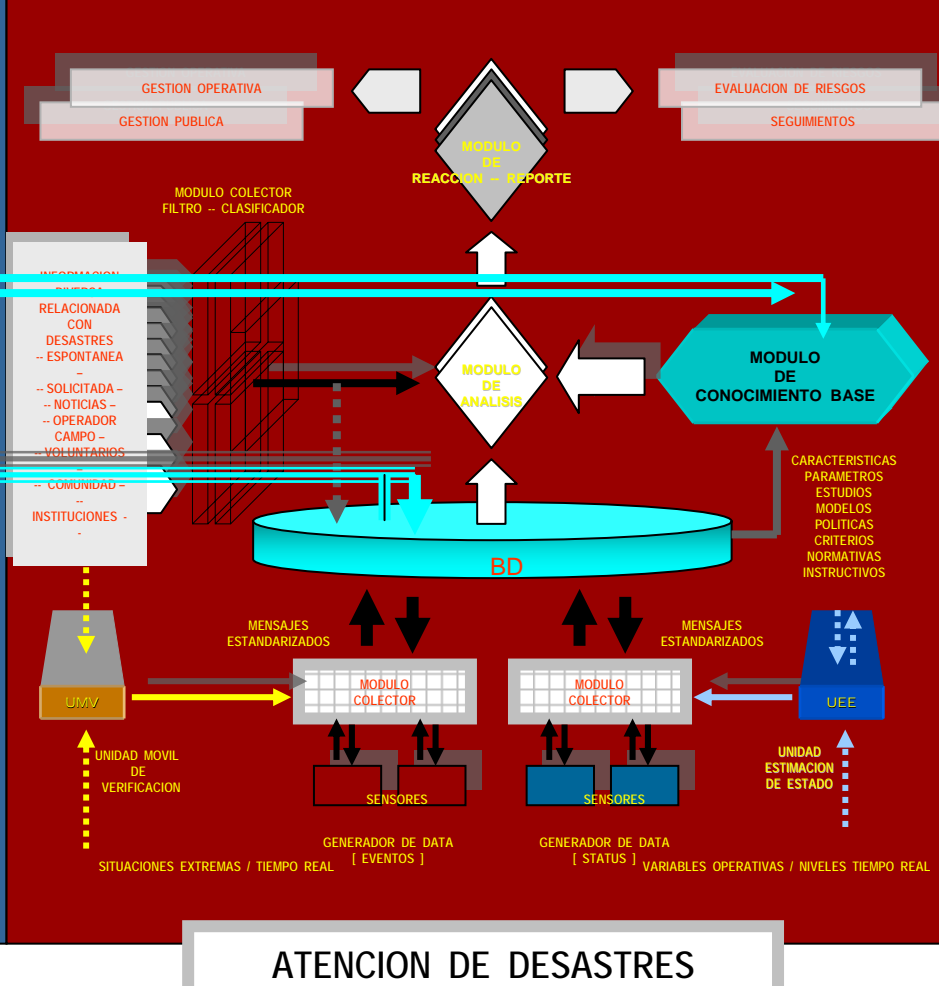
GESTION OPERATIVA

GESTION PUBLICA

EVALUACION DE RIESGOS

SEGUIMIENTOS

MODULO DE REACCION -- REPORTE

MODULO COLECTOR FILTRO -- CLASIFICADOR

INFORMACION DIVERSA RELACIONADA CON DESASTRES -- ESPONTANEA – -- SOLICITADA – -- NOTICIAS – -- OPERADOR CAMPO – -- VOLUNTARIOS – -- COMUNIDAD – -- INSTITUCIONES - -

MODULO DE ANALISIS

MODULO DE CONOCIMIENTO BASE

CARACTERISTICAS
PARAMETROS
ESTUDIOS
MODELOS
POLITICAS
CRITERIOS
NORMATIVAS
INSTRUCTIVOS

BD

MENSAJES ESTANDARIZADOS

MENSAJES ESTANDARIZADOS

UMV

MODULO COLECTOR

MODULO COLECTOR

UEE

UNIDAD MOVIL DE VERIFICACION

SENSORES

SENSORES

UNIDAD ESTIMACION DE ESTADO

GENERADOR DE DATA [ EVENTOS ]

GENERADOR DE DATA [ STATUS ]

SITUACIONES EXTREMAS / TIEMPO REAL

VARIABLES OPERATIVAS / NIVELES TIEMPO REAL

ATENCION DE DESASTRES